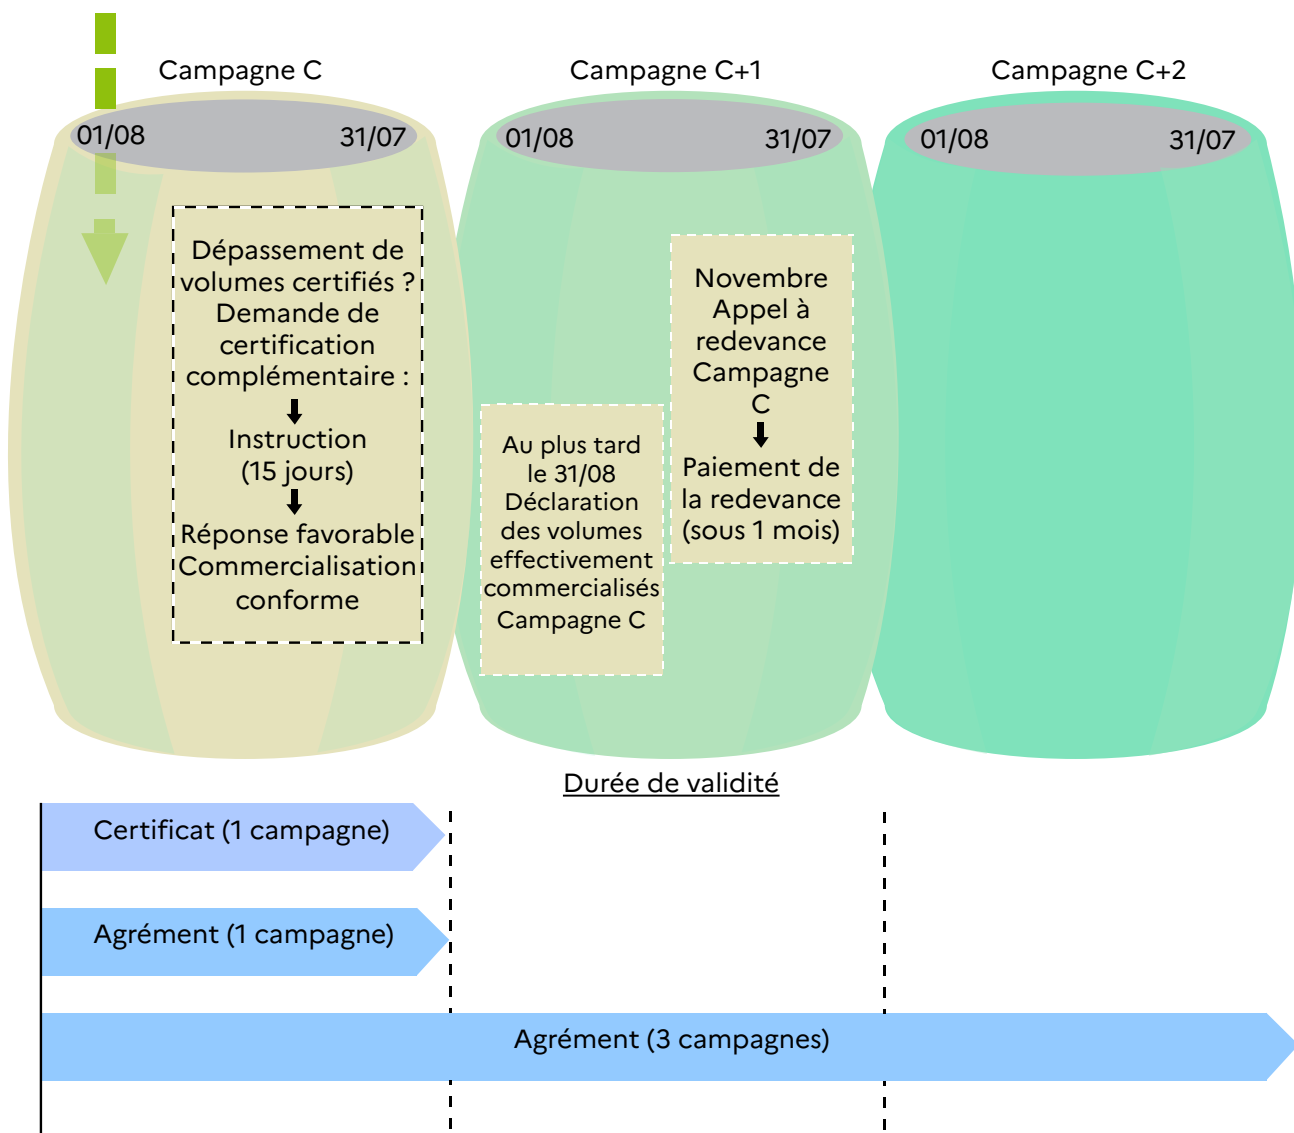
Campagne C

01/08 31/07

Dépassement de volumes certifiés ? Demande de certification complémentaire :

Instruction (15 jours)

Réponse favorable Commercialisation conforme

Campagne C+1

01/08 31/07

Au plus tard le 31/08 Déclaration des volumes effectivement commercialisés Campagne C

Novembre Appel à redevance Campagne C

Paiement de la redevance (sous 1 mois)

Campagne C+2

01/08 31/07

Durée de validité

Certificat (1 campagne)

Agrément (1 campagne)

Agrément (3 campagnes)